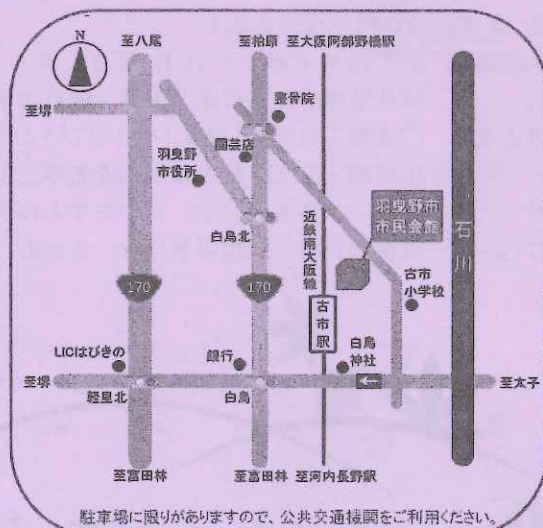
N

至八尾

至柏原

至大阪阿部野橋駅

至堺

誉田院

園芸店

羽曳野市役所

羽曳野市市民会館

石川

近鉄南大阪線

白鳥北

170

170

古市駅

古市小学校

LICはびきの

銀行

白鳥神社

至堺

至太子

軽里北

白鳥

至富田林

至富田林

至河内長野駅

駐車場に限りがありますので、公共交通機関をご利用ください。